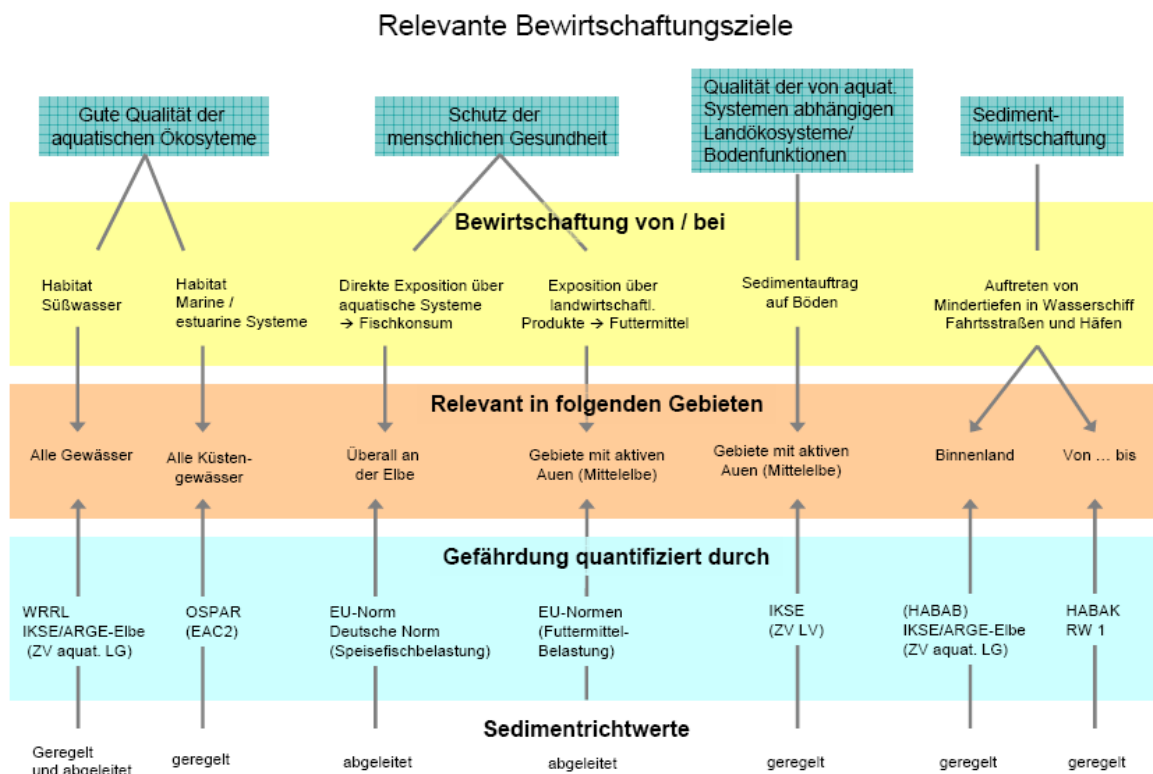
Relevante Bewirtschaftungsziele

Gute Qualität der aquatischen Ökosyteme

Schutz der menschlichen Gesundheit

Qualität der von aquat. Systemen abhängigen Landökosysteme/ Bodenfunktionen

Sedimentbewirtschaftung

Bewirtschaftung von / bei

Habitat Süßwasser

Habitat Marine / estuarine Systeme

Direkte Exposition über aquatische Systeme → Fischkonsum

Exposition über landwirtschaftl. Produkte → Futtermittel

Sedimentauftrag auf Böden

Auftreten von Mindertiefen in Wasserschiff Fahrtsstraßen und Häfen

Relevant in folgenden Gebieten

Alle Gewässer

Alle Küstengewässer

Überall an der Elbe

Gebiete mit aktiven Auen (Mittelelbe)

Gebiete mit aktiven Auen (Mittelelbe)

Binnenland

Von … bis

Gefährdung quantifiziert durch

WRRL IKSE/ARGE-Elbe (ZV aquat. LG)

OSPAR (EAC2)

EU-Norm Deutsche Norm (Speisefischbelastung)

EU-Normen (Futtermittel-Belastung)

IKSE (ZV LV)

(HABAB) IKSE/ARGE-Elbe (ZV aquat. LG)

HABAK RW 1

Sedimentrichtwerte

Geregelt und abgeleitet

geregelt

abgeleitet

abgeleitet

geregelt

geregelt

geregelt